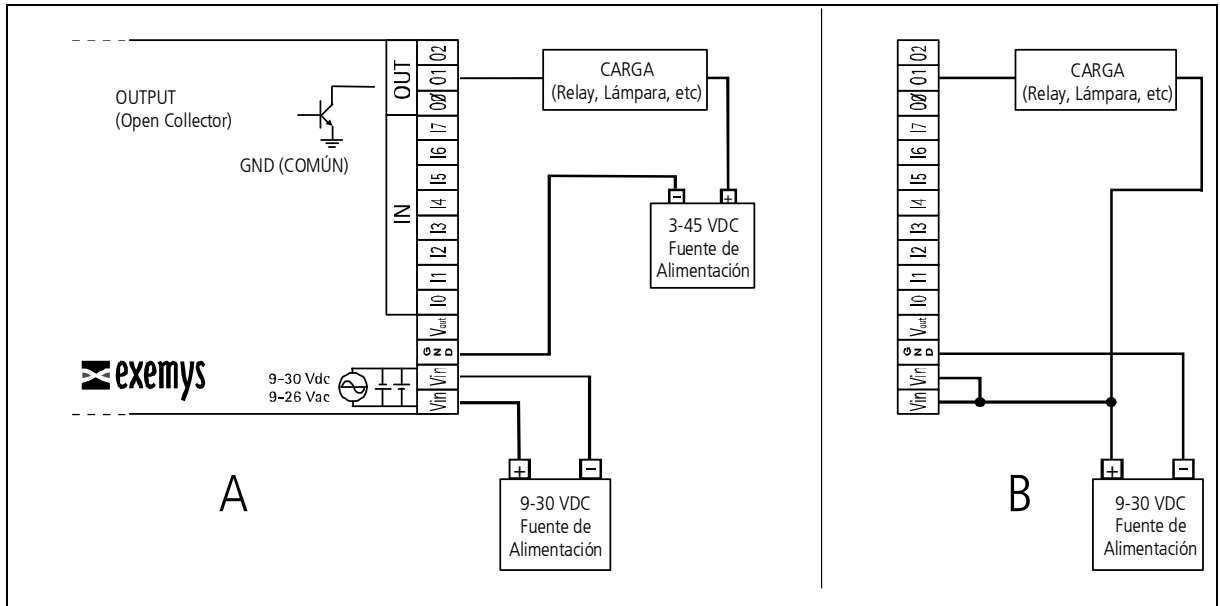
OUTPUT
(Open Collector)

GND (COMÚN)

OUT
IN

O2
O1
OØ
I7
I6
I5
I4
I3
I2
I1
I0
$V_{out}$
GND
Vin
Vin

CARGA
(Relay, Lámpara, etc)

3-45 VDC
Fuente de Alimentación

exemys

9-30 Vdc
9-26 Vac

9-30 VDC
Fuente de Alimentación

A

O2
O1
OØ
I7
I6
I5
I4
I3
I2
I1
I0
$V_{out}$
GND
Vin
Vin

CARGA
(Relay, Lámpara, etc)

B

9-30 VDC
Fuente de Alimentación